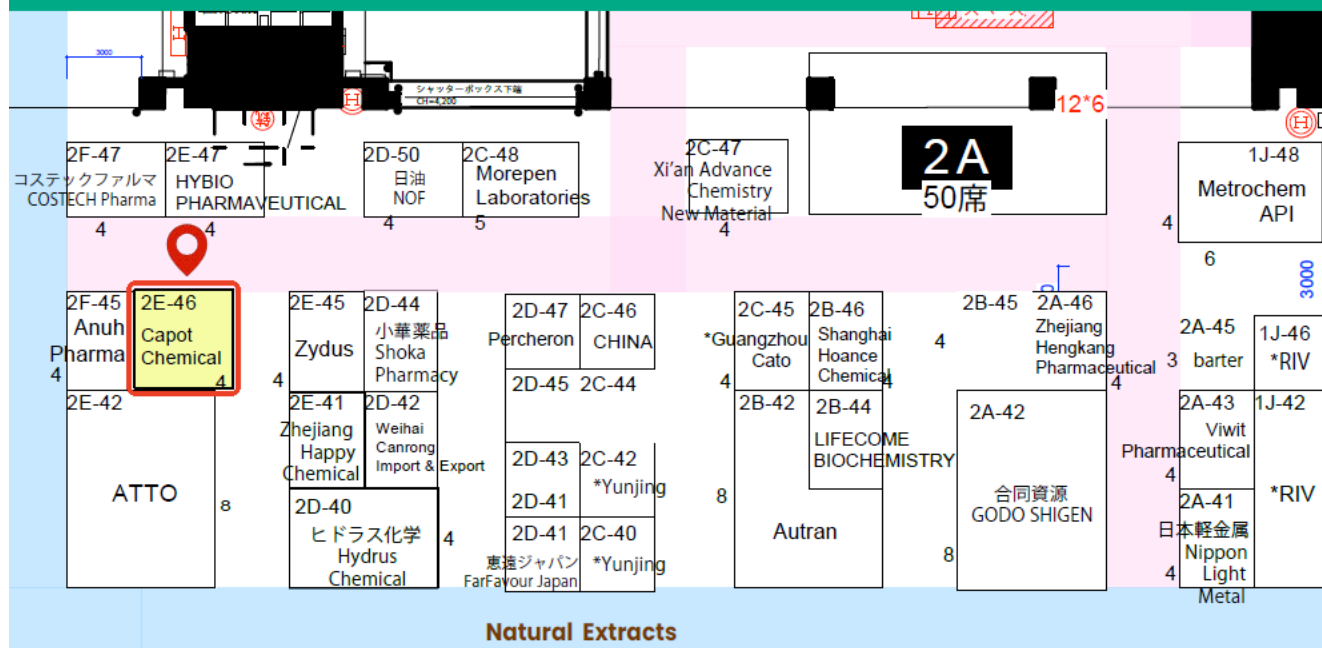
3000

シャッターボックス下端
CH=4,200

12*6

2F-47
コステックファルマ
COSTECH Pharma
4

2E-47
HYBIO
PHARMAVEUTICAL
4

2D-50
日油
NOF
4

2C-48
Morepen
Laboratories
5

2C-47
Xi'an Advance
Chemistry
New Material
4

2A
50席

1J-48
Metrochem
API
4
6

3000

2F-45
Anuh
Pharma
4

2E-46
Capot
Chemical
4

4

2E-45
Zydus

2D-44
小華薬品
Shoka
Pharmacy

2D-47
Percheron

2C-46
CHINA

2D-45
2C-44

2C-45
*Guangzhou
Cato
4

2B-46
Shanghai
Hoance
Chemical
4

4

2B-45

2A-46
Zhejiang
Hengkang
Pharmaceutical
4

2A-45
3
barter

1J-46
*RIV

2E-42
ATTO
8

2E-41
Zhejiang
Happy
Chemical

2D-42
Weihai
Canrong
Import & Export

2D-43
2C-42
*Yunjing
2D-41

2B-42
8
Autran

2B-44
LIFECOME
BIOCHEMISTRY

2A-42
合同資源
GODO SHIGEN
8

2A-43
Viwit
Pharmaceutical
4

1J-42

2D-40
ヒドラス化学
Hydrus
Chemical
4

2D-41
恵遠ジャパン
FarFavour Japan

2C-40
*Yunjing

2A-41
日本軽金属
Nippon
Light
Metal
4

*RIV

Natural Extracts